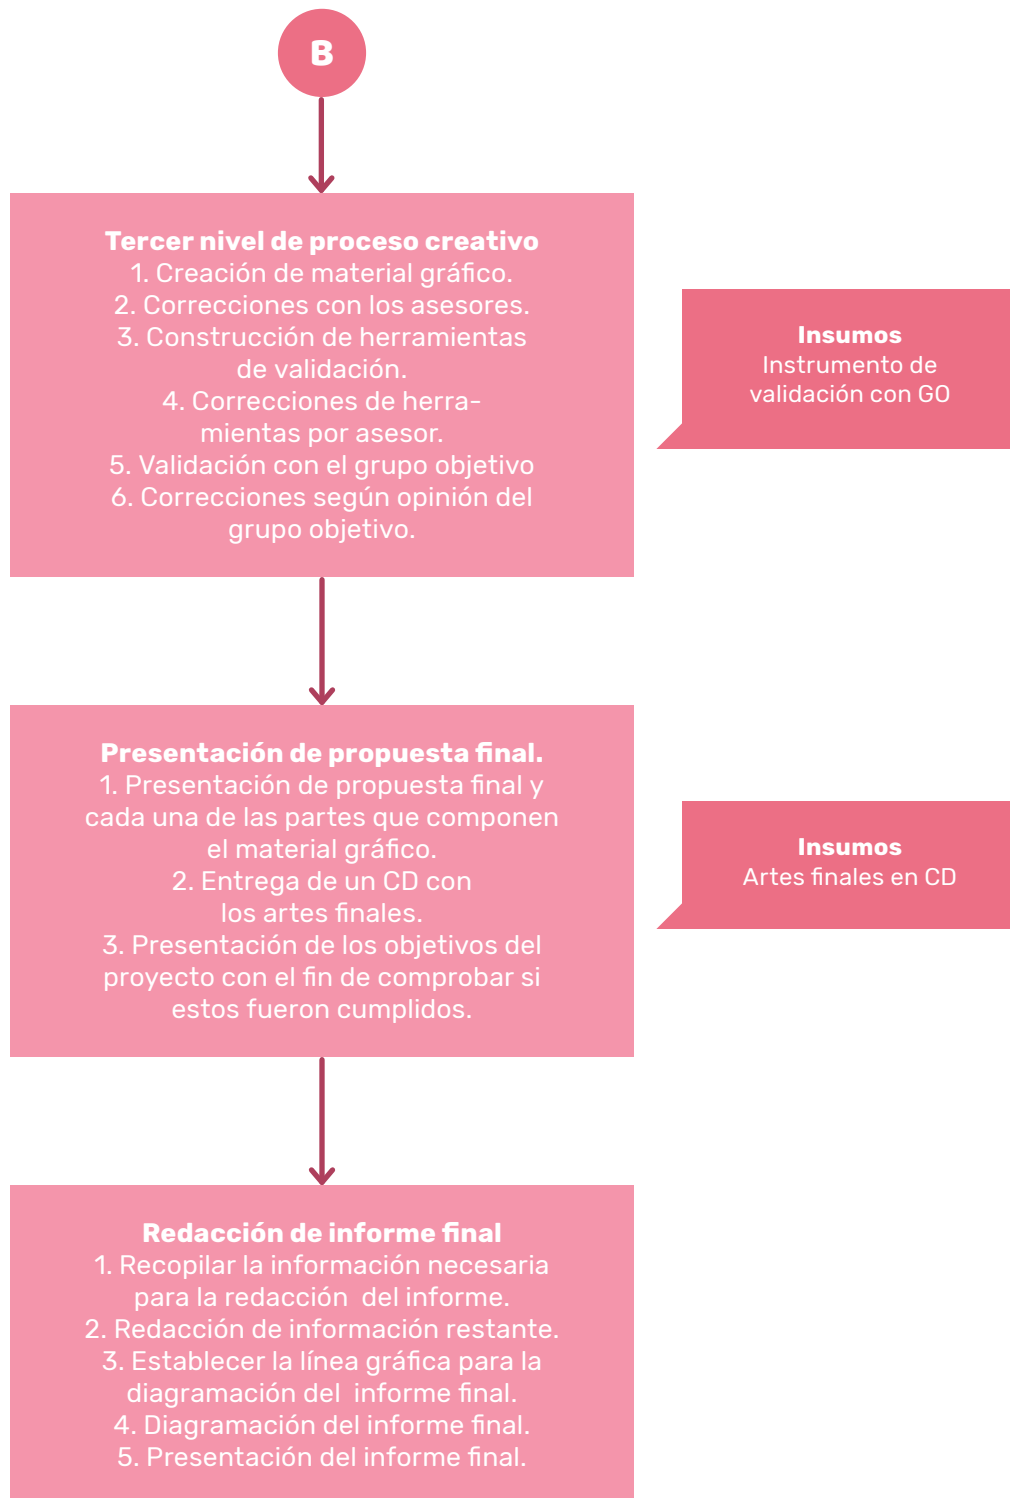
B

**Tercer nivel de proceso creativo**
1. Creación de material gráfico.
2. Correcciones con los asesores.
3. Construcción de herramientas de validación.
4. Correcciones de herramientas por asesor.
5. Validación con el grupo objetivo
6. Correcciones según opinión del grupo objetivo.

**Insumos**
Instrumento de validación con GO

**Presentación de propuesta final.**
1. Presentación de propuesta final y cada una de las partes que componen el material gráfico.
2. Entrega de un CD con los artes finales.
3. Presentación de los objetivos del proyecto con el fin de comprobar si estos fueron cumplidos.

**Insumos**
Artes finales en CD

**Redacción de informe final**
1. Recopilar la información necesaria para la redacción del informe.
2. Redacción de información restante.
3. Establecer la línea gráfica para la diagramación del informe final.
4. Diagramación del informe final.
5. Presentación del informe final.